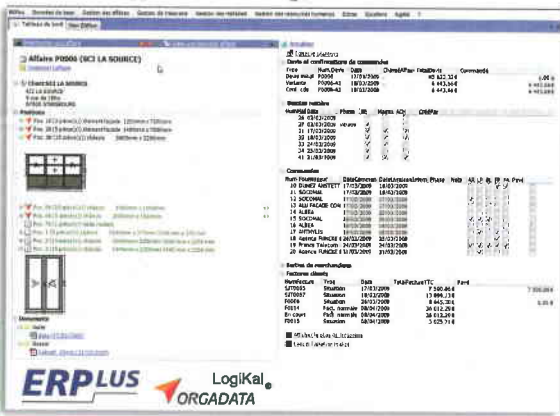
Tableau de bord

Affaire P0006 (SCI LA SOURCE)

CHANTIER LA SOURCE

Devis et confirmations de commandes

| Type | Num.Devis | Date | TotalHT |
|---|---|---|---|
| Devis maqu | P0006 | 17/03/2009 | |
| Variante | P0006-A1 | 18/03/2009 | 6 443,64 € |
| Cmd. clie | P0006-A1 | 18/03/2009 | 6 443,64 € |

Bons de travaux

| Num. | Date |
|---|---|
| 26 | 03/03/2009 |
| 27 | 03/03/2009 |
| 31 | 17/03/2009 |
| 32 | 18/03/2009 |
| 33 | 18/03/2009 |
| 34 | 25/03/2009 |
| 41 | 31/03/2009 |

Commandes

| Num | Fournisseur | DateCommande | DateLivraison |
|---|---|---|---|
| 10 | DUMEZ ANSTETT | 17/03/2009 | 18/03/2009 |
| 11 | SOCOMAL | 17/03/2009 | 18/03/2009 |
| 12 | SOCOMAL | 17/03/2009 | 27/03/2009 |
| 13 | ALU FACADE COM | 17/03/2009 | 27/03/2009 |
| 14 | ALBEA | 17/03/2009 | 27/03/2009 |
| 15 | SOCOMAL | 17/03/2009 | 27/03/2009 |
| 16 | ALBEA | 17/03/2009 | 27/03/2009 |
| 17 | AFTMYLES | 18/03/2009 | 30/03/2009 |
| 18 | Agence FUNCKE | 24/03/2009 | 30/03/2009 |
| 19 | Presse Télécom | 24/03/2009 | 25/03/2009 |
| 20 | Agence FUNCKE | 31/03/2009 | 01/04/2009 |

Sorties de marchandises

Factures clients

| NumFacture | Type | Date | TotalFactureTTC |
|---|---|---|---|
| S270005 | Situation | 17/03/2009 | 7 500,00 € |
| S270007 | Situation | 18/03/2009 | 13 096,38 € |
| F0004 | Situation | 20/03/2009 | 8 445,36 € |
| F0054 | Fact. normale | 28/04/2009 | 34 012,20 € |
| En cours | Fact. normale | 08/04/2009 | 34 012,20 € |
| F0010 | Situation | 08/04/2009 | 3 025,74 € |

ERPLUS
LogiKal
ORGADATA